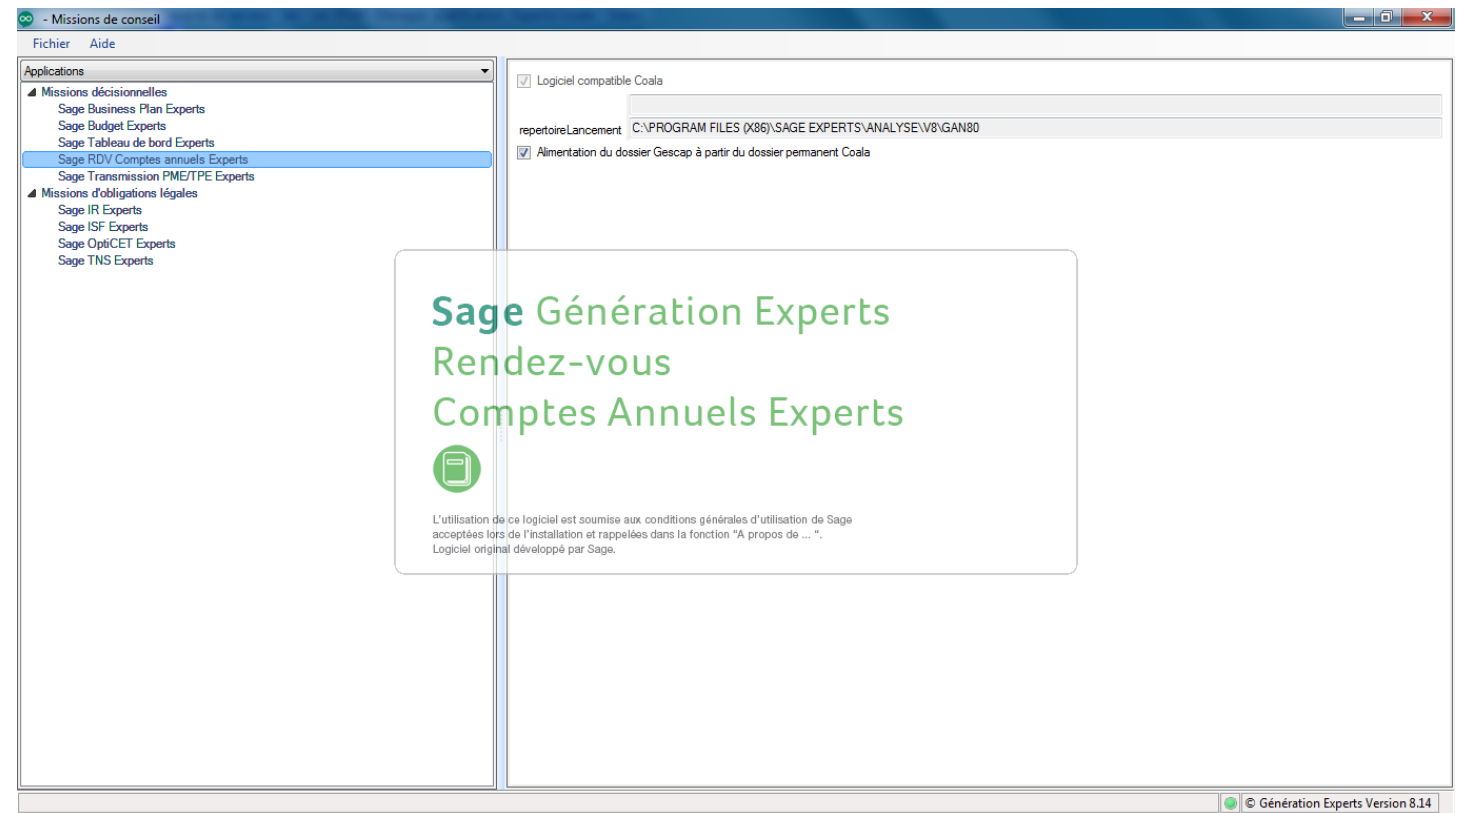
- Missions de conseil

Fichier Aide

Applications

Missions décisionnelles
Sage Business Plan Experts
Sage Budget Experts
Sage Tableau de bord Experts
Sage RDV Comptes annuels Experts
Sage Transmission PME/TPE Experts
Missions d'obligations légales
Sage IR Experts
Sage ISF Experts
Sage OptiCET Experts
Sage TNS Experts

Logiciel compatible Coala

repertoireLancement C:\PROGRAM FILES (X86)\SAGE EXPERTS\ANALYSE\V8\GAN80

Alimentation du dossier Gescap à partir du dossier permanent Coala

Sage Génération Experts
Rendez-vous
Comptes Annuels Experts

L'utilisation de ce logiciel est soumise aux conditions générales d'utilisation de Sage acceptées lors de l'installation et rappelées dans la fonction "A propos de ... ".
Logiciel original développé par Sage.

© Génération Experts Version 8.14